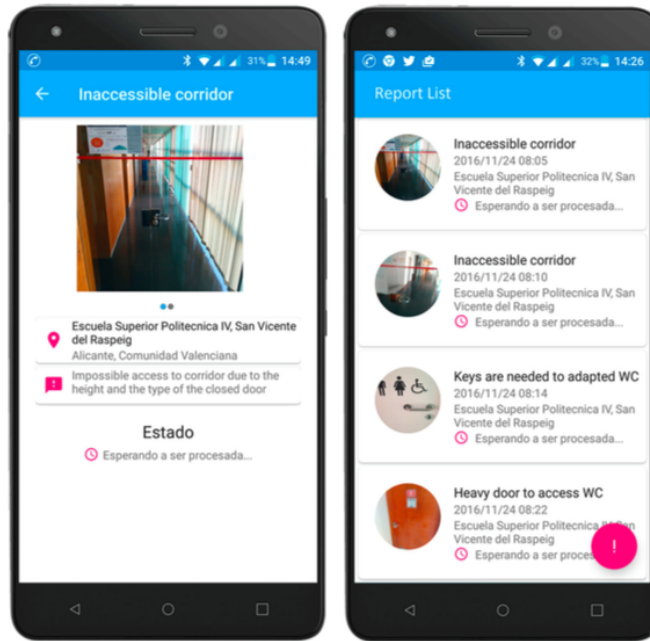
31% 14:49

Inaccessible corridor

Escuela Superior Politecnica IV, San Vicente del Raspeig
Alicante, Comunidad Valenciana

Impossible access to corridor due to the height and the type of the closed door

Estado

Esperando a ser procesada...

32% 14:26

Report List

Inaccessible corridor
2016/11/24 08:05
Escuela Superior Politecnica IV, San Vicente del Raspeig
Esperando a ser procesada...

Inaccessible corridor
2016/11/24 08:10
Escuela Superior Politecnica IV, San Vicente del Raspeig
Esperando a ser procesada...

Keys are needed to adapted WC
2016/11/24 08:14
Escuela Superior Politecnica IV, San Vicente del Raspeig
Esperando a ser procesada...

Heavy door to access WC
2016/11/24 08:22
Escuela Superior Politecnica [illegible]
Vicente del Raspeig
Esperando a ser proces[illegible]

!